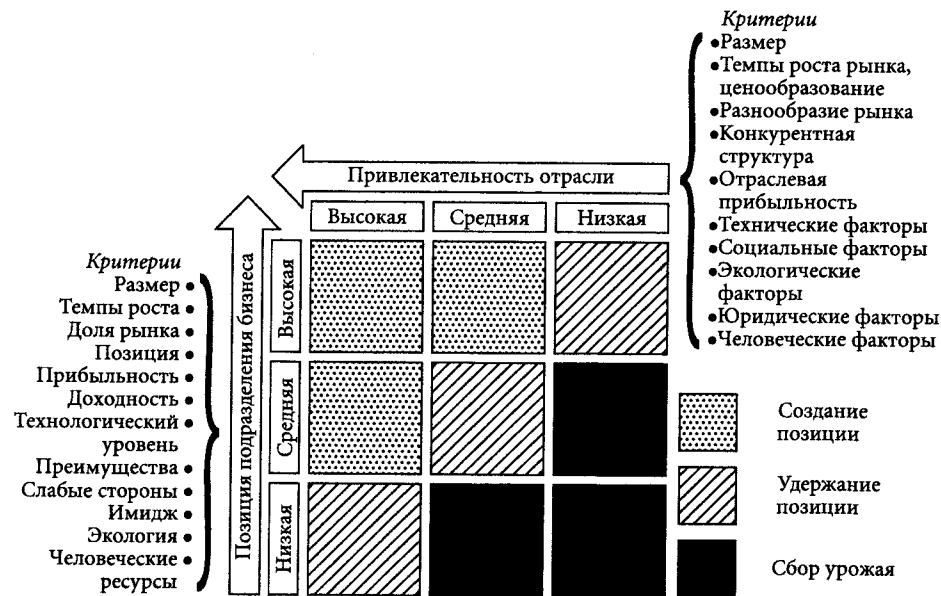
Критерии
•Размер
•Темпы роста рынка, ценообразование
•Разнообразие рынка
•Конкурентная структура
•Отраслевая прибыльность
•Технические факторы
•Социальные факторы
•Экологические факторы
•Юридические факторы
•Человеческие факторы

Привлекательность отрасли

Высокая
Средняя
Низкая

Критерии
Размер •
Темпы роста •
Доля рынка •
Позиция •
Прибыльность •
Доходность •
Технологический • уровень
Преимущества •
Слабые стороны •
Имидж •
Экология •
Человеческие • ресурсы

Позиция подразделения бизнеса

Высокая
Средняя
Низкая

Создание позиции

Удержание позиции

Сбор урожая